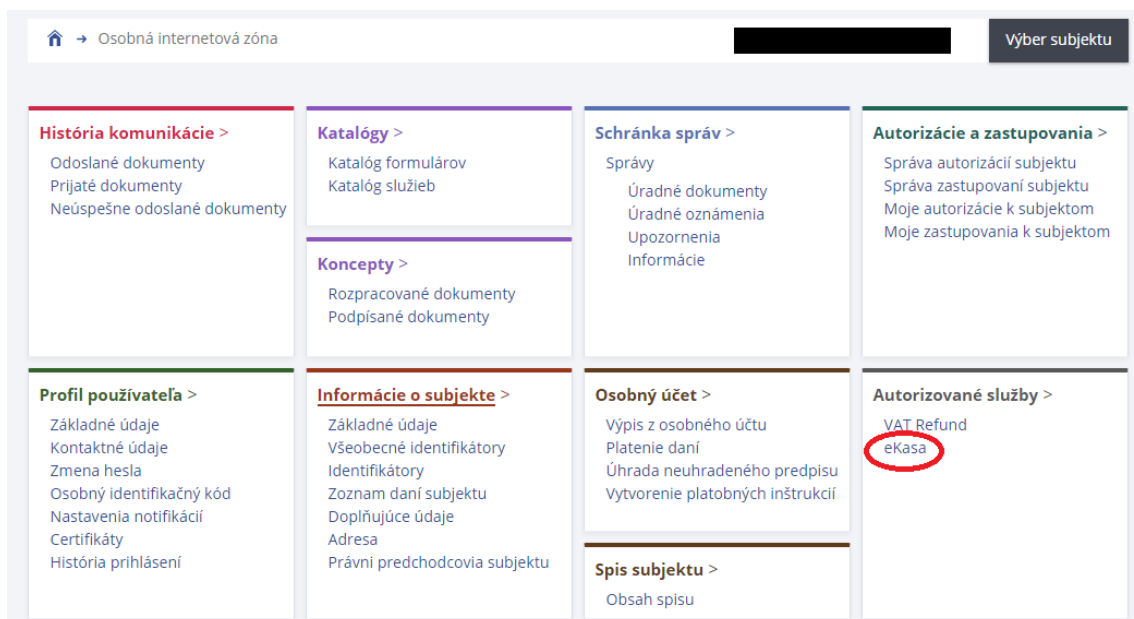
→ Osobná internetová zóna

Výber subjektu

História komunikácie >
Odoslané dokumenty
Prijaté dokumenty
Neúspešne odoslané dokumenty

Katalógy >
Katalóg formulárov
Katalóg služieb

Koncepty >
Rozpracované dokumenty
Podpísané dokumenty

Schránka správ >
Správy
Úradné dokumenty
Úradné oznámenia
Upozornenia
Informácie

Autorizácie a zastupovania >
Správa autorizácií subjektu
Správa zastupovaní subjektu
Moje autorizácie k subjektom
Moje zastupovania k subjektom

Profil používateľa >
Základné údaje
Kontaktné údaje
Zmena hesla
Osobný identifikačný kód
Nastavenia notifikácií
Certifikáty
História prihlásení

Informácie o subjekte >
Základné údaje
Všeobecné identifikátory
Identifikátory
Zoznam daní subjektu
Doplňujúce údaje
Adresa
Právni predchodcovia subjektu

Osobný účet >
Výpis z osobného účtu
Platenie daní
Úhrada neuhradeného predpisu
Vytvorenie platobných inštrukcií

Spis subjektu >
Obsah spisu

Autorizované služby >
VAT Refund
eKasa